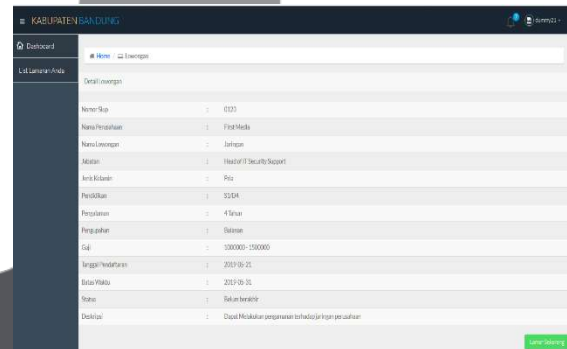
≡ KABUPATEN BANDUNG

dummy01

Dashboard

List Lamaran Anda

Home / Lowongan

Detail Lowongan

| | | |
|---|---|---|
| Nomor Skep | : | 0123 |
| Nama Perusahaan | : | First Media |
| Nama Lowongan | : | Jaringan |
| Jabatan | : | Head of IT Security Support |
| Jenis Kelamin | : | Pria |
| Pendidikan | : | S1/D4 |
| Pengalaman | : | 4 Tahun |
| Penggajihan | : | Bulanan |
| Gaji | : | 1000000 - 1500000 |
| Tanggal Pendaftaran | : | 2019-06-21 |
| Batas Waktu | : | 2019-06-31 |
| Status | : | Belum berakhir |
| Deskripsi | : | Dapat Melakukan pengamanan terhadap jaringan perusahaan |

Lamar Sekarang